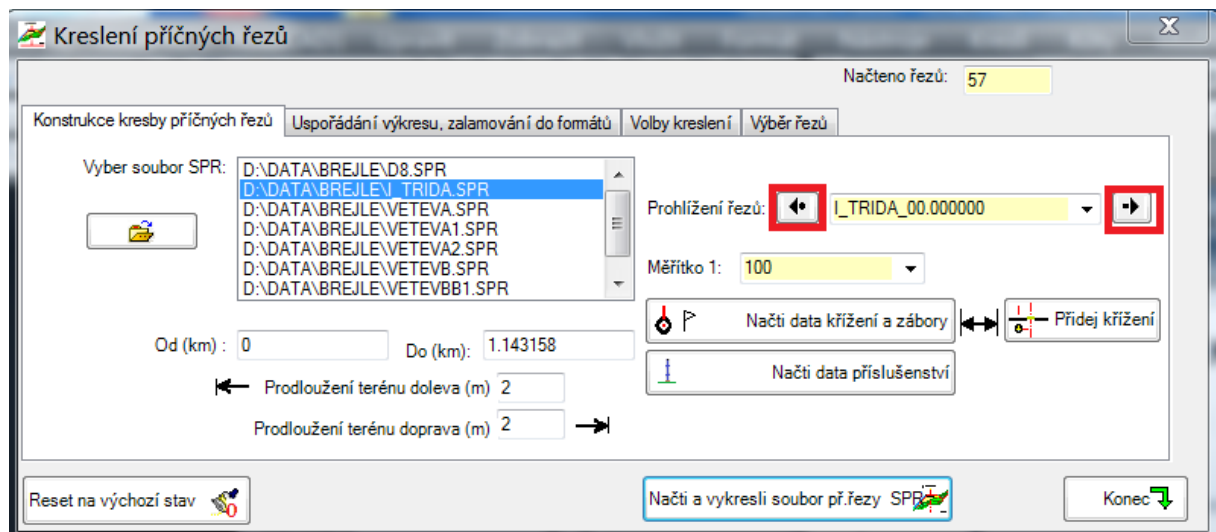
Kreslení příčných řezů

X

Načteno řezů: 57

Konstrukce kresby příčných řezů | Uspořádání výkresu, zalamování do formátů | Volby kreslení | Výběr řezů

Vyber soubor SPR:

D:\DATA\BREJLE\D8.SPR
D:\DATA\BREJLE\I_TRIDA.SPR
D:\DATA\BREJLE\VETEVA.SPR
D:\DATA\BREJLE\VETEVA1.SPR
D:\DATA\BREJLE\VETEVA2.SPR
D:\DATA\BREJLE\VETEVB.SPR
D:\DATA\BREJLE\VETEVBB1.SPR

Prohlížení řezů: I_TRIDA_00.000000

Měřítko 1: 100

Načti data křížení a zábory

Přidej křížení

Načti data příslušenství

Od (km) : 0

Do (km): 1.143158

Prodloužení terénu doleva (m) 2

Prodloužení terénu doprava (m) 2

Reset na výchozí stav

Načti a vykresli soubor př.řezy SPR

Konec